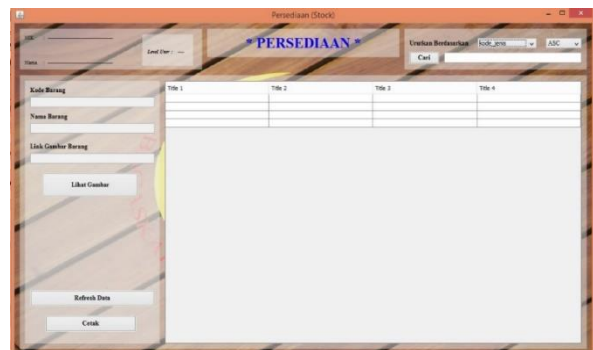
Persediaan (Stock)

NIK : ___
Nama : ___

Level User : ---

* PERSEDIAAN *

Urutkan Berdasarkan kode_jenis ASC

Cari

Kode Barang

Nama Barang

Link Gambar Barang

Lihat Gambar

| Title 1 | Title 2 | Title 3 | Title 4 |
|---|---|---|---|
| | | | |
| | | | |
| | | | |
| | | | |

Refresh Data

Cetak